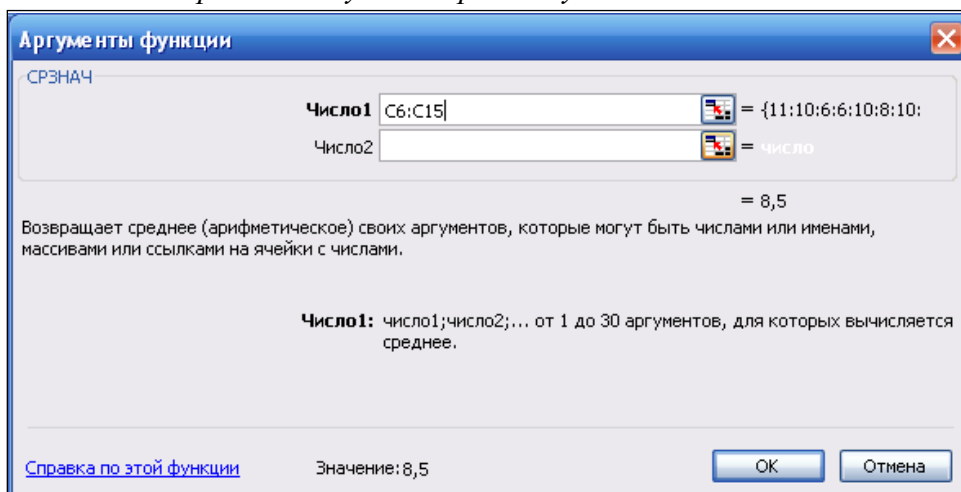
Аргументы функции

СРЗНАЧ

Число1 C6:C15 = {11:10:6:6:10:8:10:

Число2 = число

= 8,5

Возвращает среднее (арифметическое) своих аргументов, которые могут быть числами или именами, массивами или ссылками на ячейки с числами.

Число1: число1;число2;... от 1 до 30 аргументов, для которых вычисляется среднее.

Справка по этой функции Значение: 8,5 OK Отмена